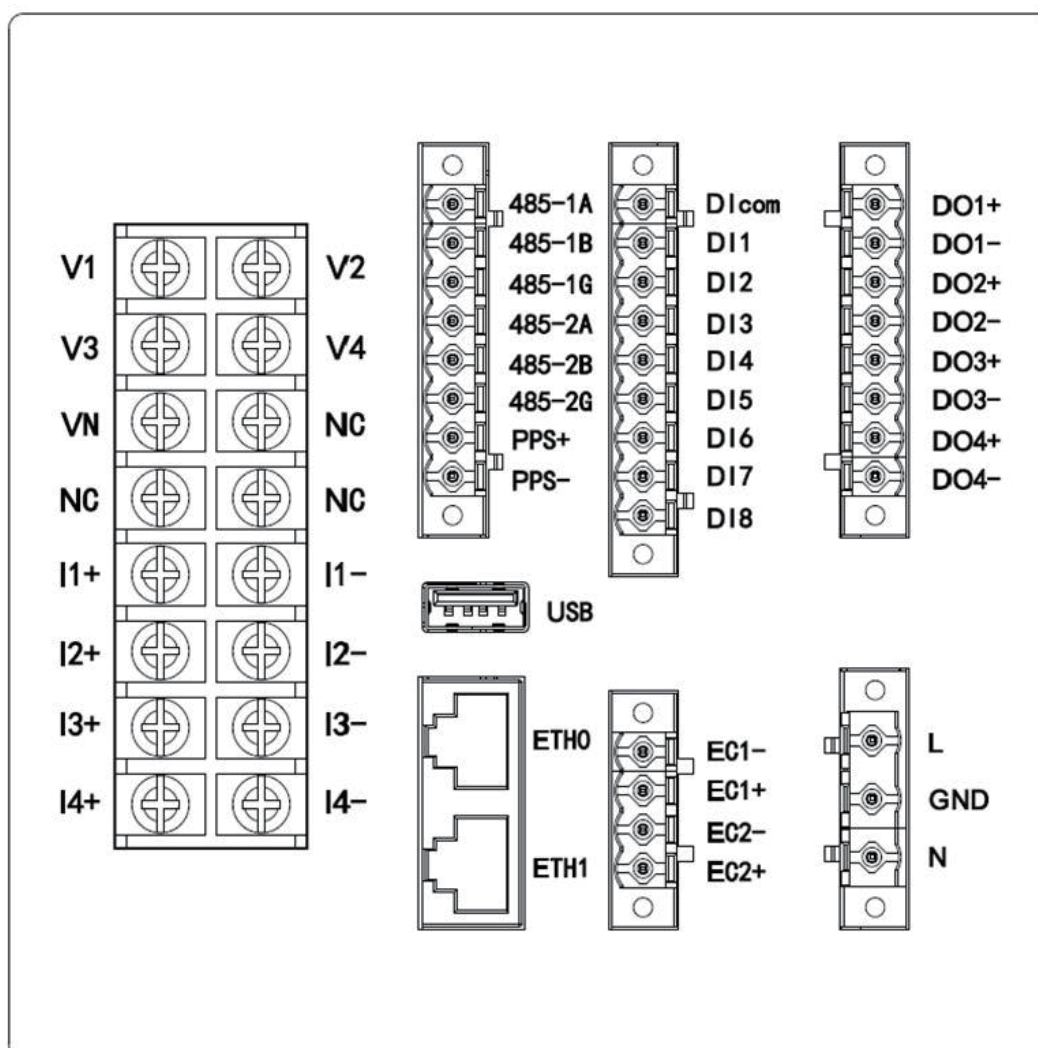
V1 V2
V3 V4
VN NC
NC NC
I1+ I1-
I2+ I2-
I3+ I3-
I4+ I4-

485-1A
485-1B
485-1G
485-2A
485-2B
485-2G
PPS+
PPS-

DIcom
DI1
DI2
DI3
DI4
DI5
DI6
DI7
DI8

DO1+
DO1-
DO2+
DO2-
DO3+
DO3-
DO4+
DO4-

USB

ETH0
ETH1

EC1-
EC1+
EC2-
EC2+

L
GND
N